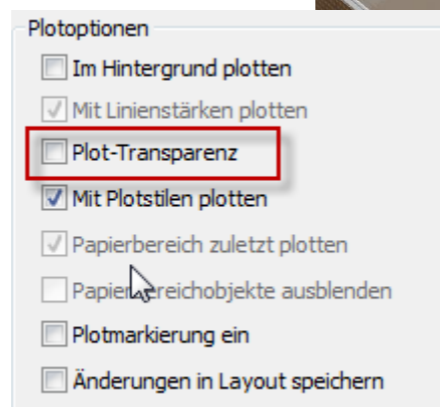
Plotoptionen

Im Hintergrund plotten

Mit Linienstärken plotten

Plot-Transparenz

Mit Plotstilen plotten

Papierbereich zuletzt plotten

Papierbereichobjekte ausblenden

Plotmarkierung ein

Änderungen in Layout speichern